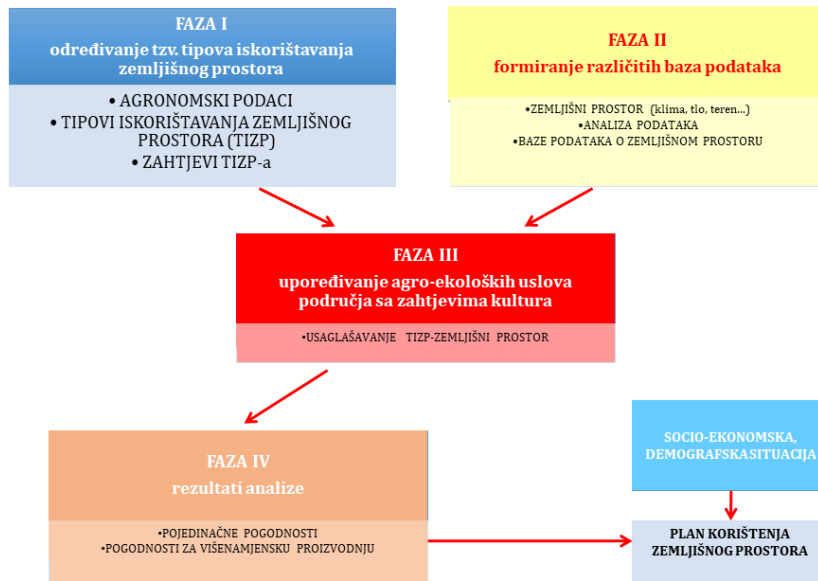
FAZA I
određivanje tzv. tipova iskorištavanja zemljišnog prostora

• AGRONOMSKI PODACI
• TIPOVI ISKORIŠTAVANJA ZEMLJIŠNOG PROSTORA (TIZP)
• ZAHTJEVI TIZP-a

FAZA II
formiranje različitih baza podataka

•ZEMLJIŠNI PROSTOR (klima, tlo, teren...)
•ANALIZA PODATAKA
•BAZE PODATAKA O ZEMLJIŠNOM PROSTORU

FAZA III
upoređivanje agro-ekoloških uslova područja sa zahtjevima kultura

•USAGLAŠAVANJE TIZP-ZEMLJIŠNI PROSTOR

FAZA IV
rezultati analize

•POJEDINAČNE POGODNOSTI
•POGODNOSTI ZA VIŠENAMJENSKU PROIZVODNJU

SOCIO-EKONOMSKA, DEMOGRAFSKASITUACIJA

PLAN KORIŠTENJA ZEMLJIŠNOG PROSTORA